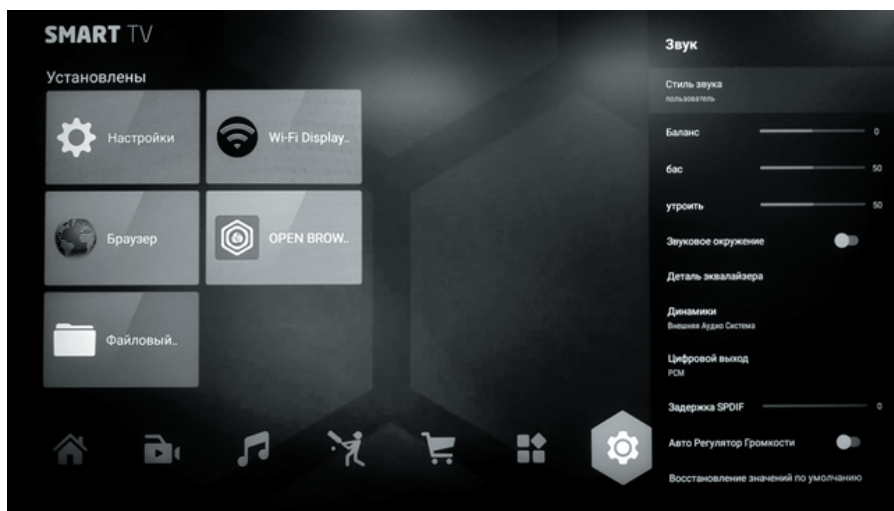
SMART TV

Установлены

Настройки

Wi-Fi Display..

Браузер

OPEN BROW..

Файловый..

Звук

Стиль звука
пользователь

Баланс 0

бас 50

утроить 50

Звуковое окружение

Деталь эквалайзера

Динамики
Внешняя Аудио Система

Цифровой выход
PCM

Задержка SPDIF 0

Авто Регулятор Громкости

Восстановление значений по умолчанию